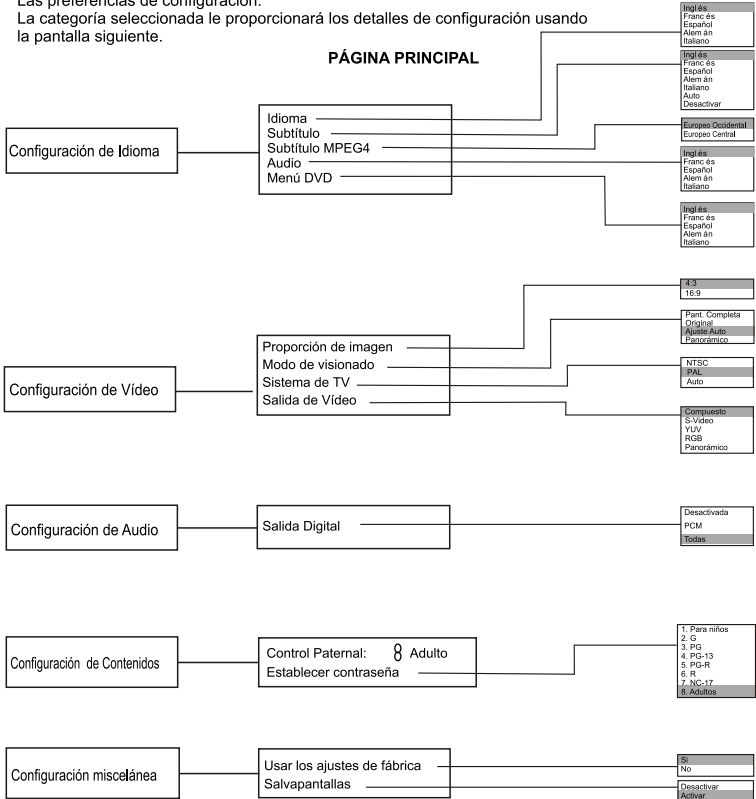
Las preferencias de configuración.
La categoría seleccionada le proporcionará los detalles de configuración usando la pantalla siguiente.

PÁGINA PRINCIPAL

Ingl és
Franc és
Español
Alem án
Italiano

Ingl és
Franc és
Español
Alem án
Italiano
Auto
Desactivar

Europeo Occidental
Europeo Central

Ingl és
Franc és
Español
Alem án
Italiano

Ingl és
Franc és
Español
Alem án
Italiano

Configuración de Idioma

Idioma
Subtítulo
Subtítulo MPEG4
Audio
Menú DVD

4:3
16:9

Pant. Completa
Original
Ajuste Auto
Panorámico

NTSC
PAL
Auto

Compuesto
S-Video
YUV
RGB
Panorámico

Configuración de Vídeo

Proporción de imagen
Modo de visionado
Sistema de TV
Salida de Vídeo

Configuración de Audio

Salida Digital

Desactivada
PCM
Todas

Configuración de Contenidos

Control Paternal: 8 Adulto
Establecer contraseña

1. Para niños
2. G
3. PG
4. PG-13
5. PG-R
6. R
7. NC-17
8. Adultos

Configuración miscelánea

Usar los ajustes de fábrica
Salvapantallas

Si
No

Desactivar
Activar